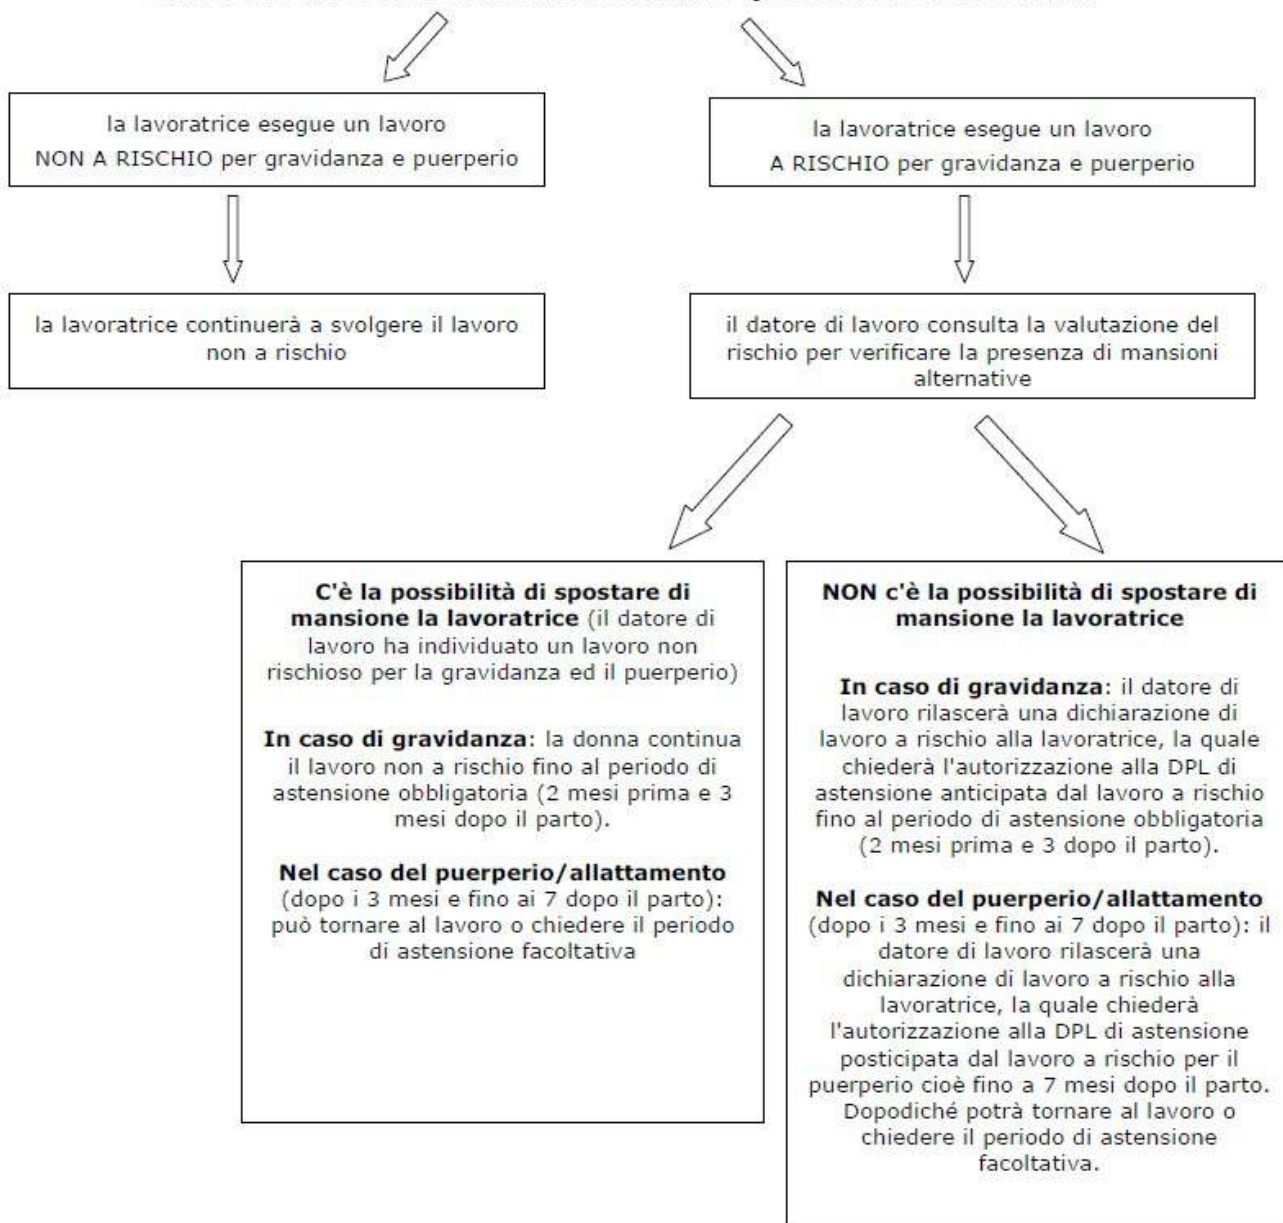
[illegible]

la lavoratrice esegue un lavoro NON A RISCHIO per gravidanza e puerperio

la lavoratrice esegue un lavoro A RISCHIO per gravidanza e puerperio

la lavoratrice continuerà a svolgere il lavoro non a rischio

il datore di lavoro consulta la valutazione del rischio per verificare la presenza di mansioni alternative

**C'è la possibilità di spostare di mansione la lavoratrice** (il datore di lavoro ha individuato un lavoro non rischioso per la gravidanza ed il puerperio)

**In caso di gravidanza**: la donna continua il lavoro non a rischio fino al periodo di astensione obbligatoria (2 mesi prima e 3 mesi dopo il parto).

**Nel caso del puerperio/allattamento** (dopo i 3 mesi e fino ai 7 dopo il parto): può tornare al lavoro o chiedere il periodo di astensione facoltativa

**NON c'è la possibilità di spostare di mansione la lavoratrice**

**In caso di gravidanza**: il datore di lavoro rilascerà una dichiarazione di lavoro a rischio alla lavoratrice, la quale chiederà l'autorizzazione alla DPL di astensione anticipata dal lavoro a rischio fino al periodo di astensione obbligatoria (2 mesi prima e 3 dopo il parto).

**Nel caso del puerperio/allattamento** (dopo i 3 mesi e fino ai 7 dopo il parto): il datore di lavoro rilascerà una dichiarazione di lavoro a rischio alla lavoratrice, la quale chiederà l'autorizzazione alla DPL di astensione posticipata dal lavoro a rischio per il puerperio cioè fino a 7 mesi dopo il parto. Dopodiché potrà tornare al lavoro o chiedere il periodo di astensione facoltativa.